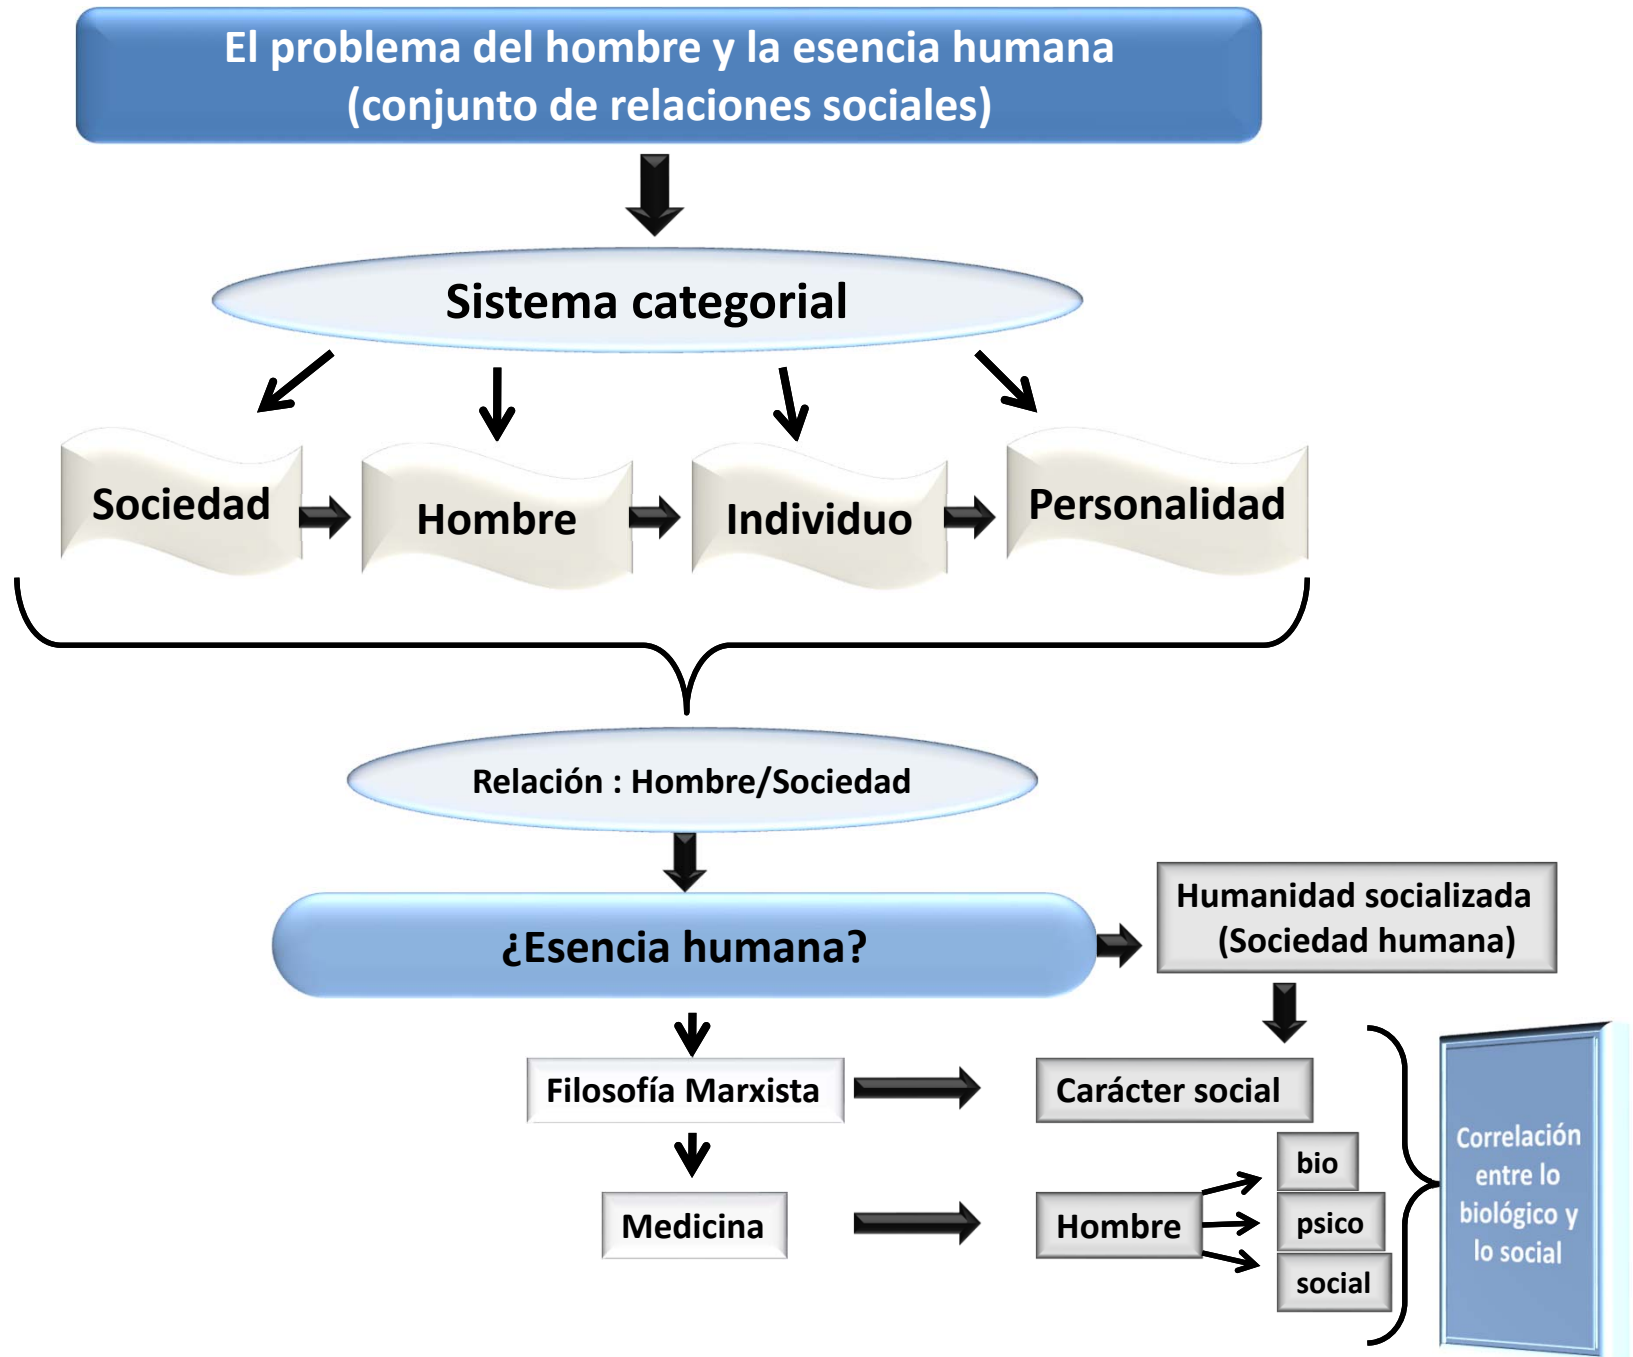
El problema del hombre y la esencia humana
(conjunto de relaciones sociales)

Sistema categorial

Sociedad

Hombre

Individuo

Personalidad

Relación : Hombre/Sociedad

¿Esencia humana?

Humanidad socializada
(Sociedad humana)

Filosofía Marxista

Carácter social

Medicina

Hombre

bio

psico

social

Correlación entre lo biológico y lo social